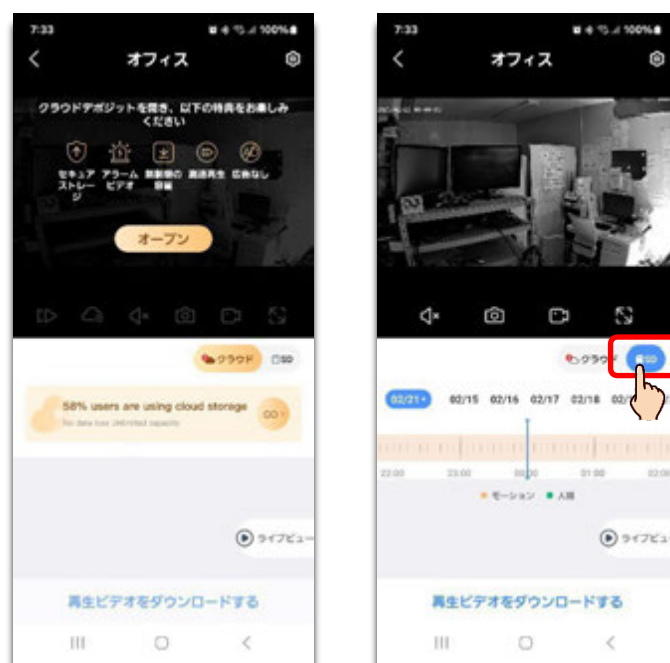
7:33

100%

オフィス

クラウドデポジットを開き、以下の特典をお楽しみください

セキュアストレージ

アラームビデオ

無制限の容量

高速再生

広告なし

オープン

クラウド

SD

58% users are using cloud storage

No data loss Unlimited capacity

GO

ライブビュー

再生ビデオをダウンロードする

7:33

100%

オフィス

クラウド

SD

02/21

02/15

02/16

02/17

02/18

02/

22:00

23:00

00:00

01:00

02:00

モーション

人間

ライブビュー

再生ビデオをダウンロードする